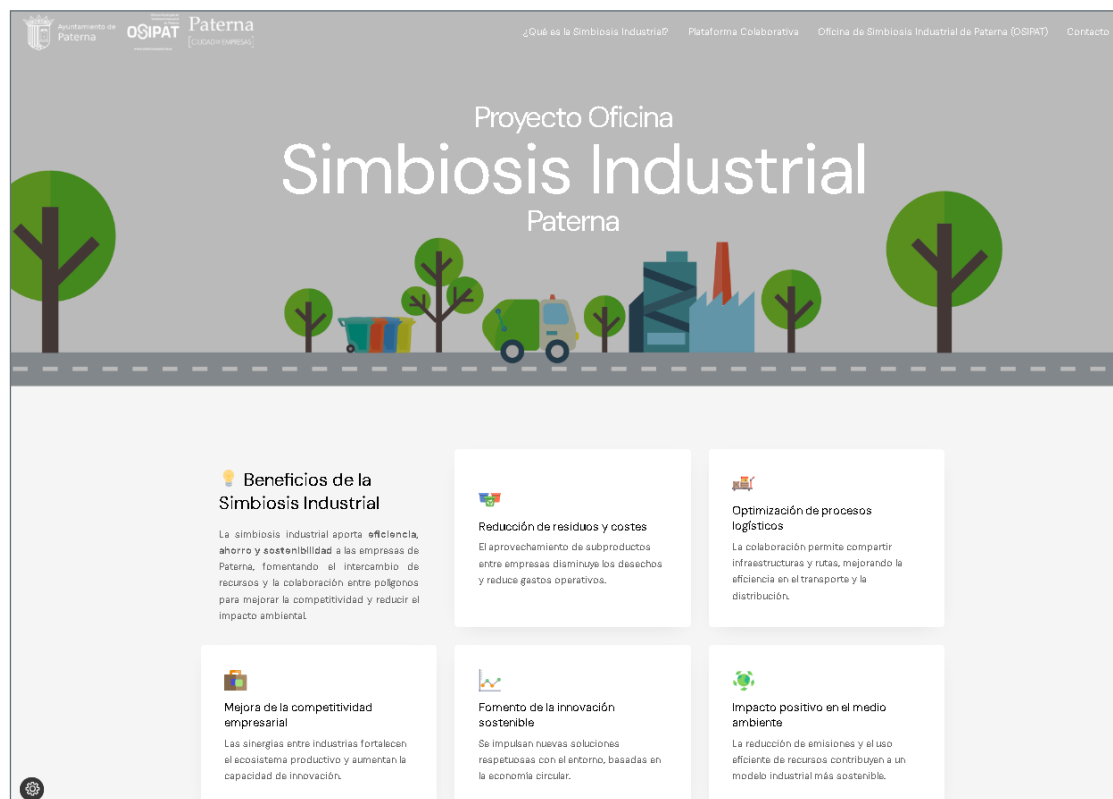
Ayuntamiento de Paterna OSIPAT Paterna CIUDAD DE EMPRESAS

¿Qué es la Simbiosis Industrial? Plataforma Colaborativa Oficina de Simbiosis Industrial de Paterna (OSIPAT) Contacto

Proyecto Oficina
Simbiosis Industrial
Paterna

Beneficios de la Simbiosis Industrial

La simbiosis industrial aporta **eficiencia**, **ahorro y sostenibilidad** a las empresas de Paterna, fomentando el intercambio de recursos y la colaboración entre polígonos para mejorar la competitividad y reducir el impacto ambiental.

Reducción de residuos y costes

El aprovechamiento de subproductos entre empresas disminuye los desechos y reduce gastos operativos.

Optimización de procesos logísticos

La colaboración permite compartir infraestructuras y rutas, mejorando la eficiencia en el transporte y la distribución.

Mejora de la competitividad empresarial

Las sinergias entre industrias fortalecen el ecosistema productivo y aumentan la capacidad de innovación.

Fomento de la innovación sostenible

Se impulsan nuevas soluciones respetuosas con el entorno, basadas en la economía circular.

Impacto positivo en el medio ambiente

La reducción de emisiones y el uso eficiente de recursos contribuyen a un modelo industrial más sostenible.